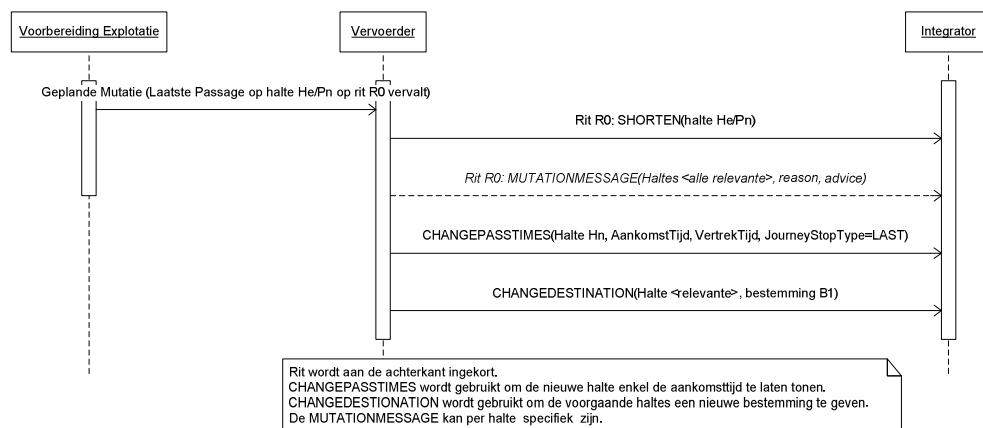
Voorbereiding Explotatie

Vervoerder

Integrator

Geplande Mutatie (Laatste Passage op halte He/Pn op rit R0 vervalt)

Rit R0: SHORTEN(halte He/Pn)

Rit R0: MUTATIONMESSAGE(Haltes <alle relevante>, reason, advice)

CHANGEPASSTIMES(Halte Hn, AankomstTijd, VertrekTijd, JourneyStopType=LAST)

CHANGEDESTINATION(Halte <relevante>, bestemming B1)

Rit wordt aan de achterkant ingekort.
CHANGEPASSTIMES wordt gebruikt om de nieuwe halte enkel de aankomsttijd te laten tonen.
CHANGEDESTIONATION wordt gebruikt om de voorgaande haltes een nieuwe bestemming te geven.
De MUTATIONMESSAGE kan per halte specifiek zijn.